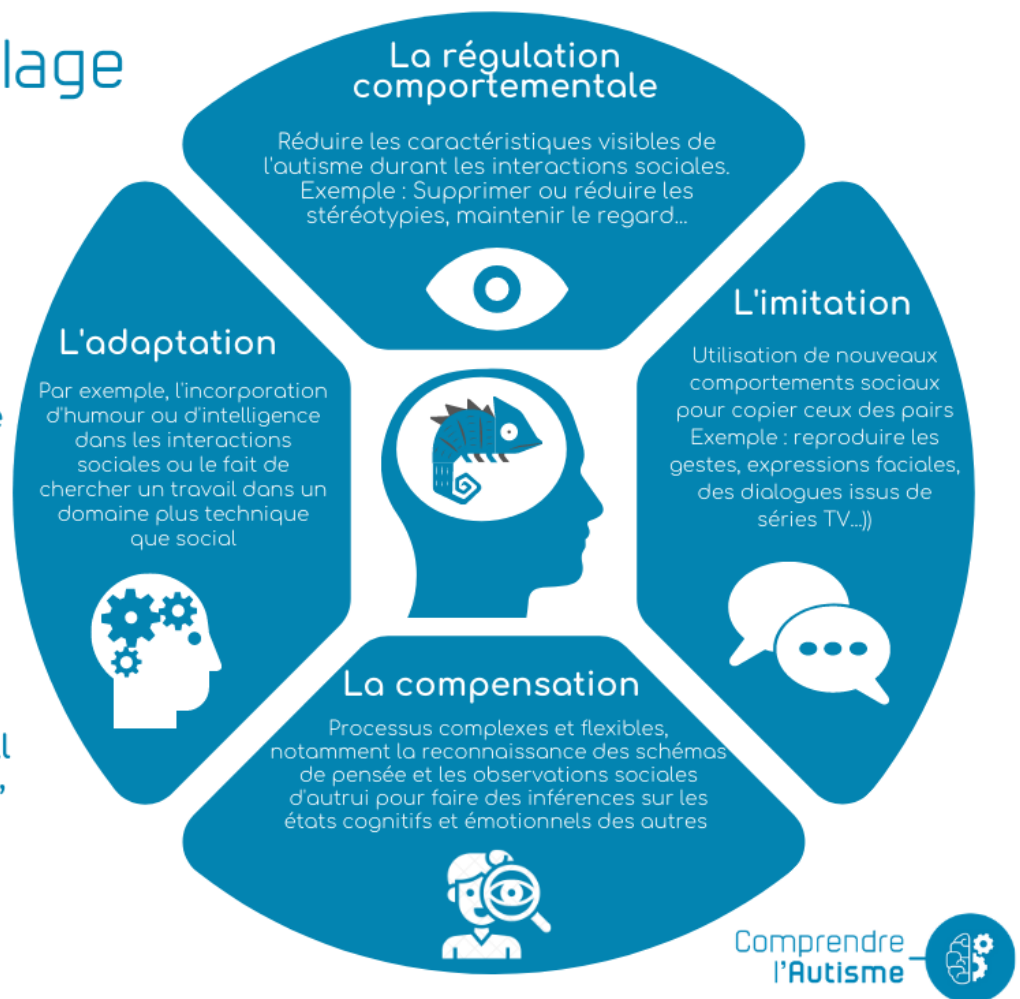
lage

e

l
,

La régulation comportementale

Réduire les caractéristiques visibles de l'autisme durant les interactions sociales. Exemple : Supprimer ou réduire les stéréotypies, maintenir le regard...

L'adaptation

Par exemple, l'incorporation d'humour ou d'intelligence dans les interactions sociales ou le fait de chercher un travail dans un domaine plus technique que social

L'imitation

Utilisation de nouveaux comportements sociaux pour copier ceux des pairs Exemple : reproduire les gestes, expressions faciales, des dialogues issus de séries TV...))

La compensation

Processus complexes et flexibles, notamment la reconnaissance des schémas de pensée et les observations sociales d'autrui pour faire des inférences sur les états cognitifs et émotionnels des autres

Comprendre l'Autisme